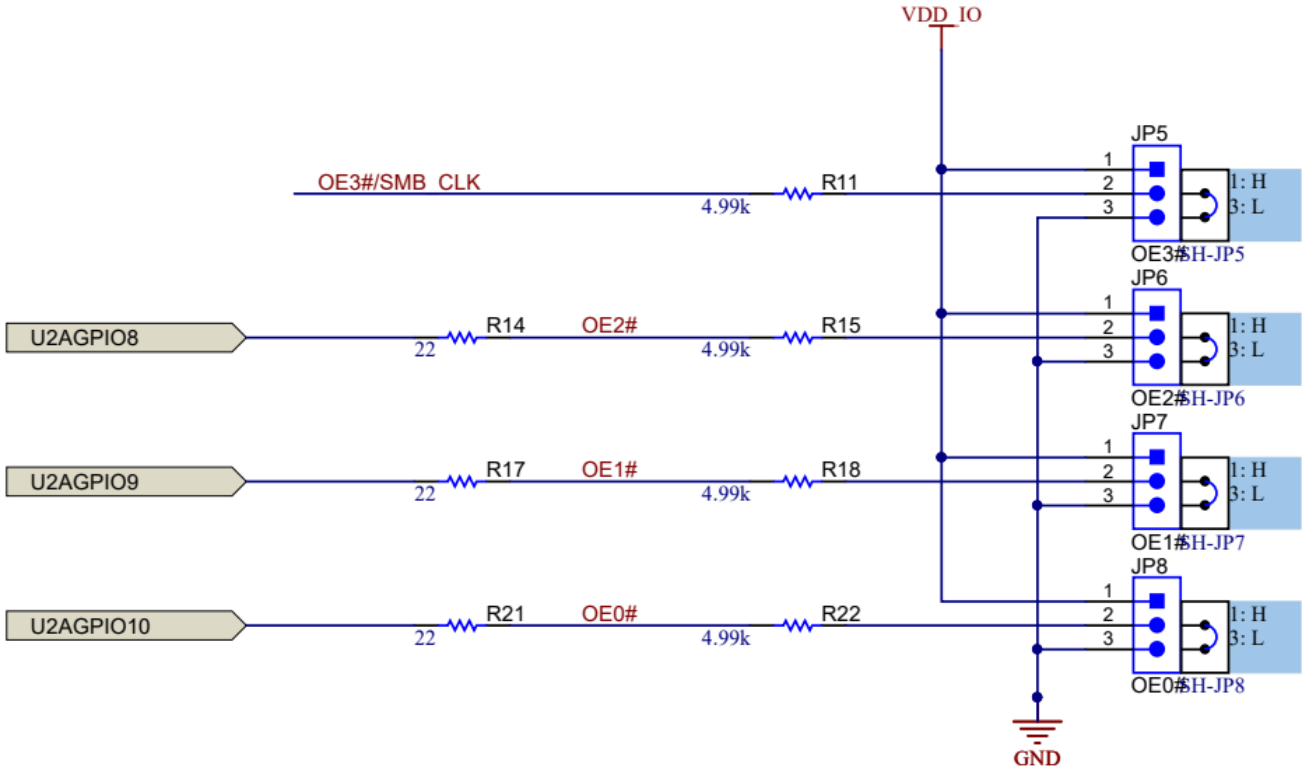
VDD_IO

OE3#/SMB_CLK
R11
4.99k
JP5
1
2
3
1: H
3: L
OE3# SH-JP5

U2AGPIO8
R14
22
OE2#
R15
4.99k
JP6
1
2
3
1: H
3: L
OE2# SH-JP6

U2AGPIO9
R17
22
OE1#
R18
4.99k
JP7
1
2
3
1: H
3: L
OE1# SH-JP7

U2AGPIO10
R21
22
OE0#
R22
4.99k
JP8
1
2
3
1: H
3: L
OE0# SH-JP8

GND